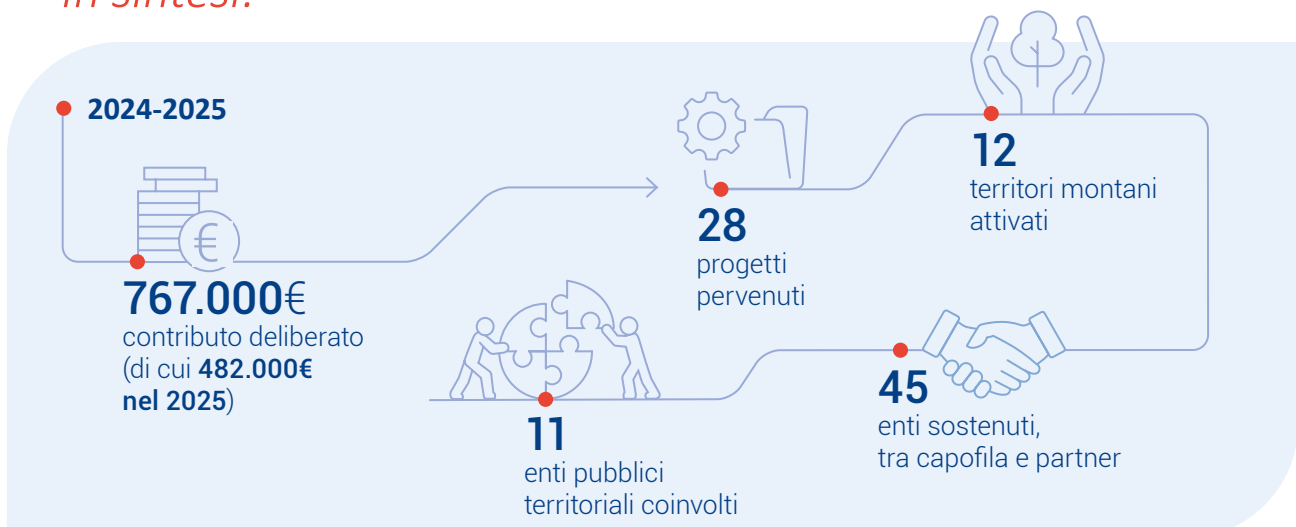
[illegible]

2024-2025

767.000€
contributo deliberato (di cui 482.000€ nel 2025)

28
progetti pervenuti

12
territori montani attivati

45
enti sostenuti, tra capofila e partner

11
enti pubblici territoriali coinvolti